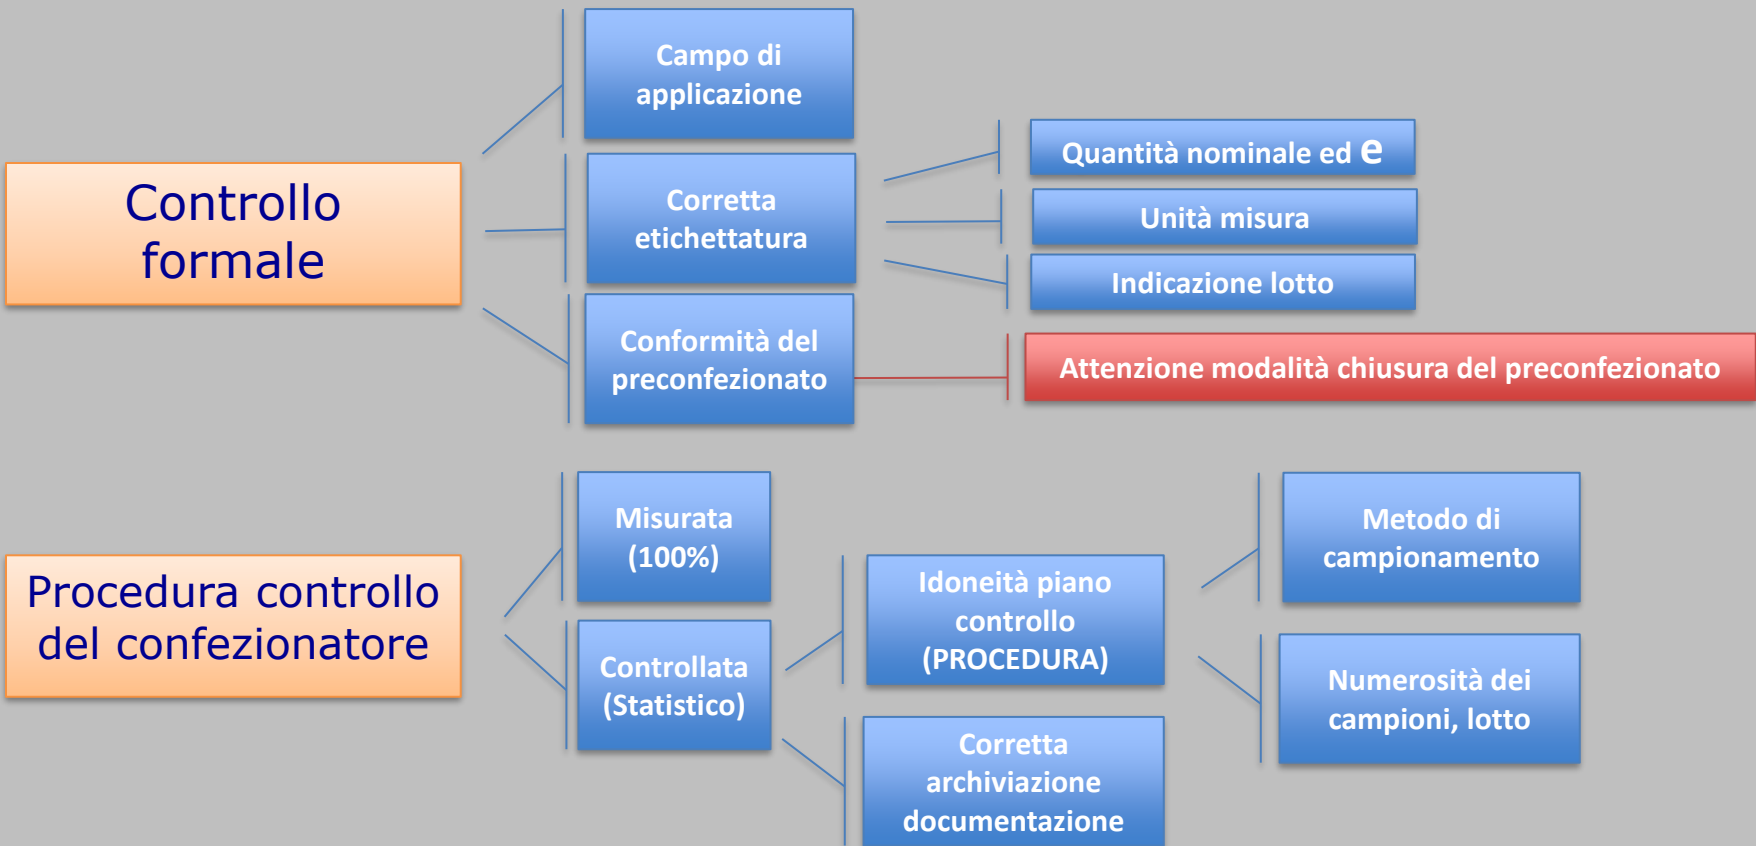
Controllo formale

Campo di applicazione

Corretta etichettatura

Quantità nominale ed e

Unità misura

Indicazione lotto

Conformità del preconfezionato

Attenzione modalità chiusura del preconfezionato

Procedura controllo del confezionatore

Misurata (100%)

Controllata (Statistico)

Idoneità piano controllo (PROCEDURA)

Metodo di campionamento

Numerosità dei campioni, lotto

Corretta archiviazione documentazione